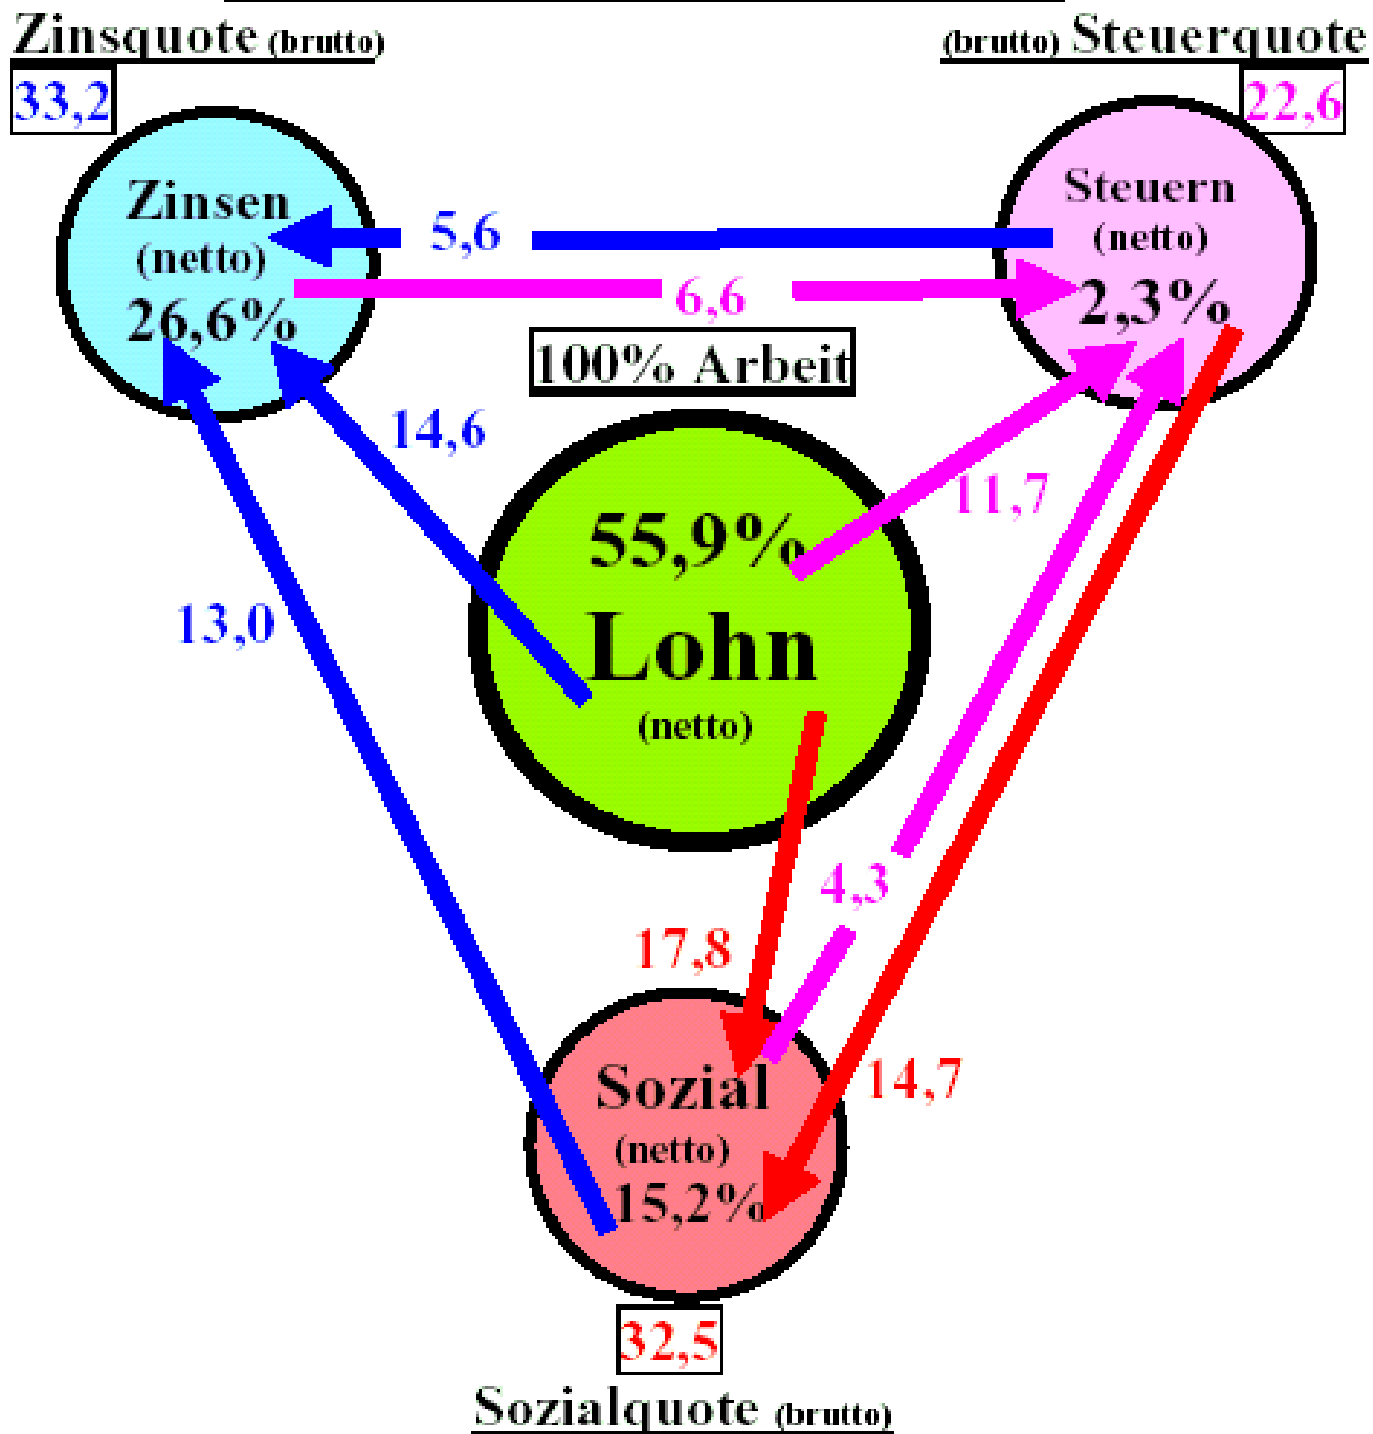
Zinsquote (brutto)

33,2

(brutto) Steuerquote

22,6

Zinsen
(netto)
26,6%

5,6

6,6

Steuern
(netto)
2,3%

100% Arbeit

14,6

11,7

55,9%
Lohn
(netto)

13,0

4,3

17,8

14,7

Sozial
(netto)
15,2%

32,5

Sozialquote (brutto)